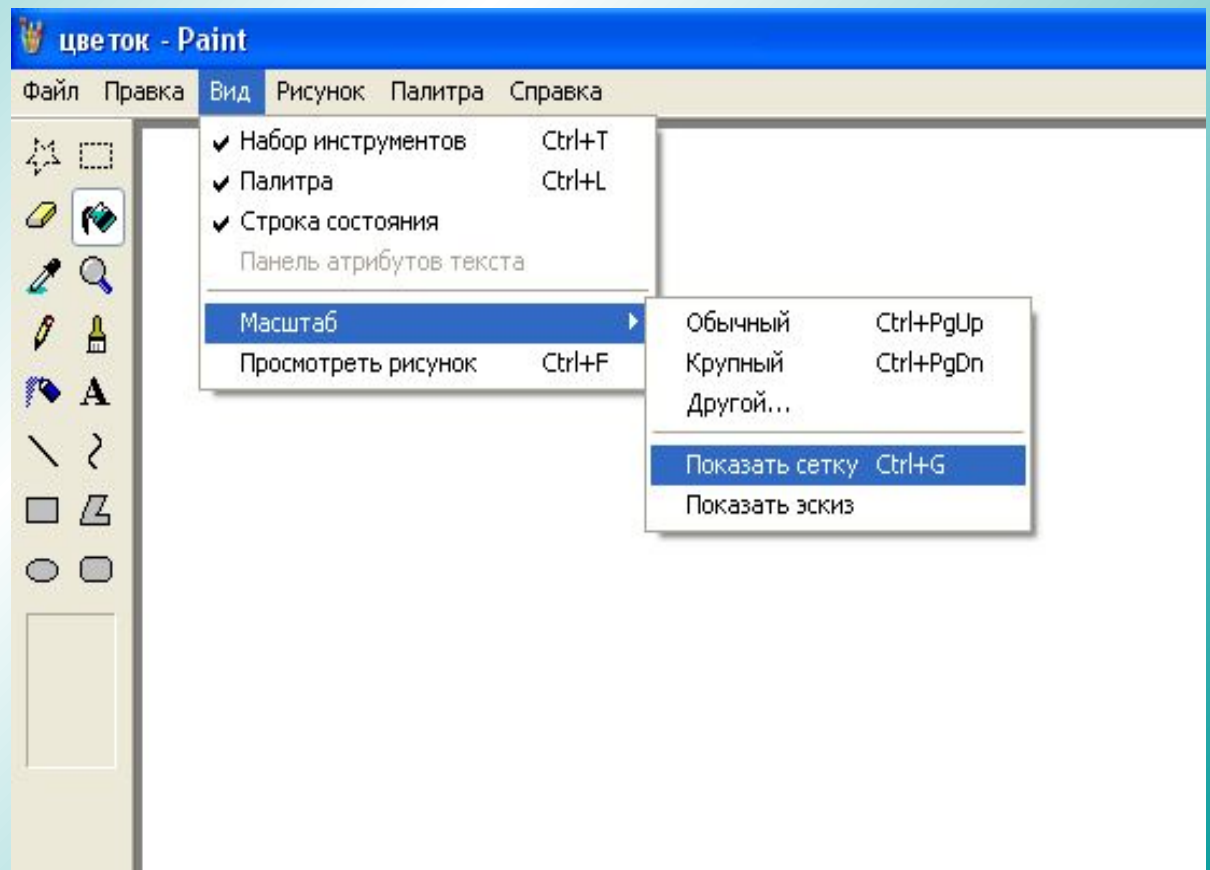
цветок - Paint

Файл Правка Вид Рисунок Палитра Справка

✔ Набор инструментов Ctrl+T
✔ Палитра Ctrl+L
✔ Строка состояния
Панель атрибутов текста

Масштаб
Просмотреть рисунок Ctrl+F

Обычный Ctrl+PgUp
Крупный Ctrl+PgDn
Другой...

Показать сетку Ctrl+G
Показать эскиз

A